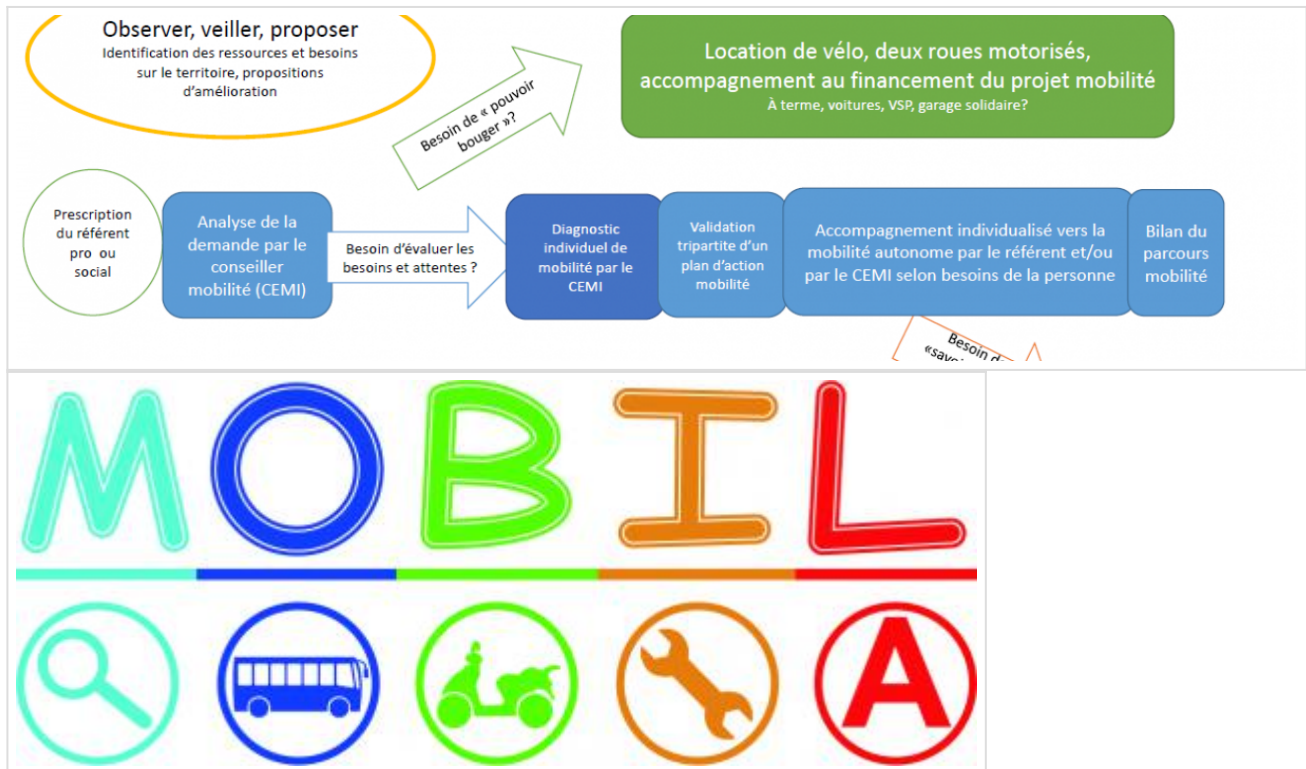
Observer, veiller, proposer
Identification des ressources et besoins sur le territoire, propositions d'amélioration

Besoin de « pouvoir bouger »?

Location de vélo, deux roues motorisés, accompagnement au financement du projet mobilité
À terme, voitures, VSP, garage solidaire?

Prescription du référent pro ou social

Analyse de la demande par le conseiller mobilité (CEMI)

Besoin d'évaluer les besoins et attentes ?

Diagnostic individuel de mobilité par le CEMI

Validation tripartite d'un plan d'action mobilité

Accompagnement individualisé vers la mobilité autonome par le référent et/ou par le CEMI selon besoins de la personne

Bilan du parcours mobilité

Besoin d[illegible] «sav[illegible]

MOBIL

A